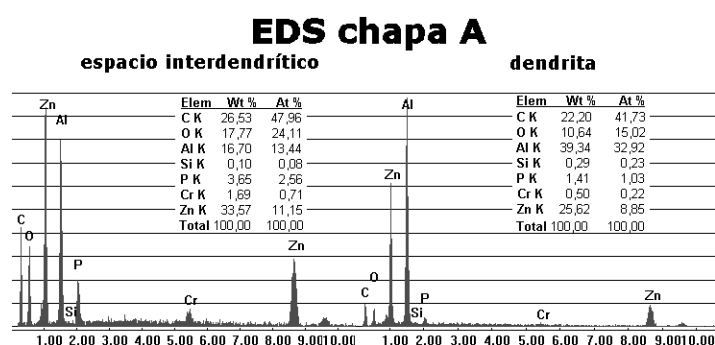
EDS chapa A

espacio interdendrítico

| Elem | Wt % | At % |
|---|---|---|
| C K | 26,53 | 47,96 |
| O K | 17,77 | 24,11 |
| Al K | 16,70 | 13,44 |
| Si K | 0,10 | 0,08 |
| P K | 3,65 | 2,56 |
| Cr K | 1,69 | 0,71 |
| Zn K | 33,57 | 11,15 |
| Total | 100,00 | 100,00 |

Zn Al C O P Si Cr Zn

1.00 2.00 3.00 4.00 5.00 6.00 7.00 8.00 9.00 10.00

dendrita

| Elem | Wt % | At % |
|---|---|---|
| C K | 22,20 | 41,73 |
| O K | 10,64 | 15,02 |
| Al K | 39,34 | 32,92 |
| Si K | 0,29 | 0,23 |
| P K | 1,41 | 1,03 |
| Cr K | 0,50 | 0,22 |
| Zn K | 25,62 | 8,85 |
| Total | 100,00 | 100,00 |

Al Zn O C P Si Cr Zn

1.00 2.00 3.00 4.00 5.00 6.00 7.00 8.00 9.00 10.00